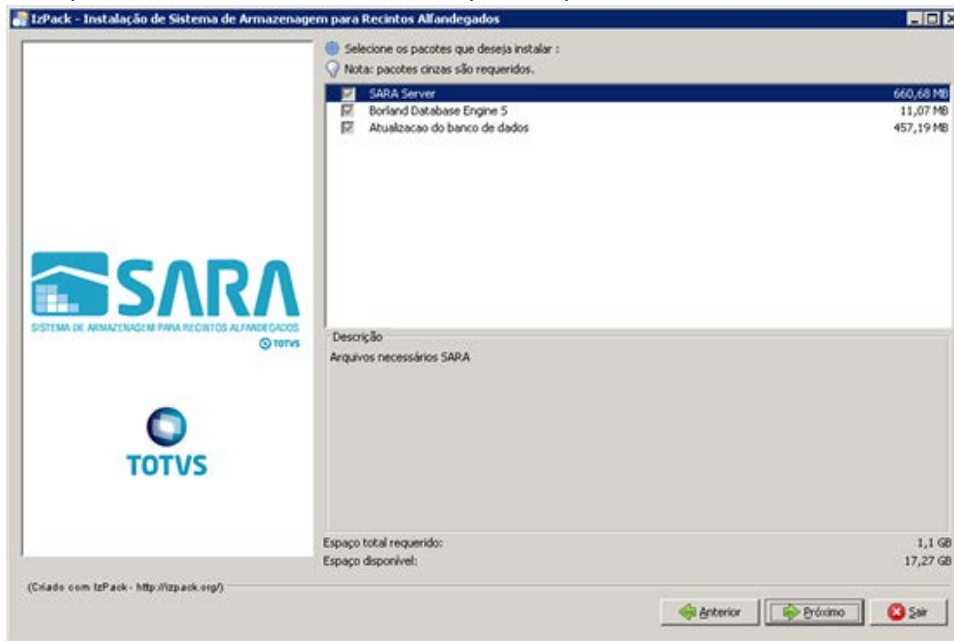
IzPack - Instalação de Sistema de Armazenagem para Recintos Alfandegados

SARA
SISTEMA DE ARMAZENAGEM PARA RECINTOS ALFANDEGADOS
TOTVS

TOTVS

Selecione os pacotes que deseja instalar :
Nota: pacotes cinzas são requeridos.

| | | |
|---|---|---|
| ☑ | SARA Server | 660,68 MB |
| ☑ | Borland Database Engine 5 | 11,07 MB |
| ☑ | Atualizacao do banco de dados | 457,19 MB |

Descrição
Arquivos necessários SARA

Espaço total requerido: 1,1 GB
Espaço disponível: 17,27 GB

(Criado com IzPack - http://izpack.org/)

Anterior
Próximo
Sair